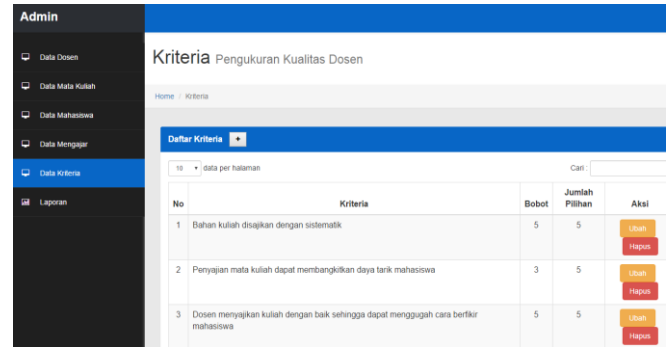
Admin

Data Dosen
Data Mata Kuliah
Data Mahasiswa
Data Mengajar
Data Kriteria
Laporan

Kriteria Pengukuran Kualitas Dosen

Home / Kriteria

Daftar Kriteria +

10 data per halaman

Cari :

| No | Kriteria | Bobot | Jumlah Pilihan | Aksi |
|---|---|---|---|---|
| 1 | Bahan kuliah disajikan dengan sistematik | 5 | 5 | Ubah Hapus |
| 2 | Penyajian mata kuliah dapat membangkitkan daya tarik mahasiswa | 3 | 5 | Ubah Hapus |
| 3 | Dosen menyajikan kuliah dengan baik sehingga dapat menggugah cara berfikir mahasiswa | 5 | 5 | Ubah Hapus |